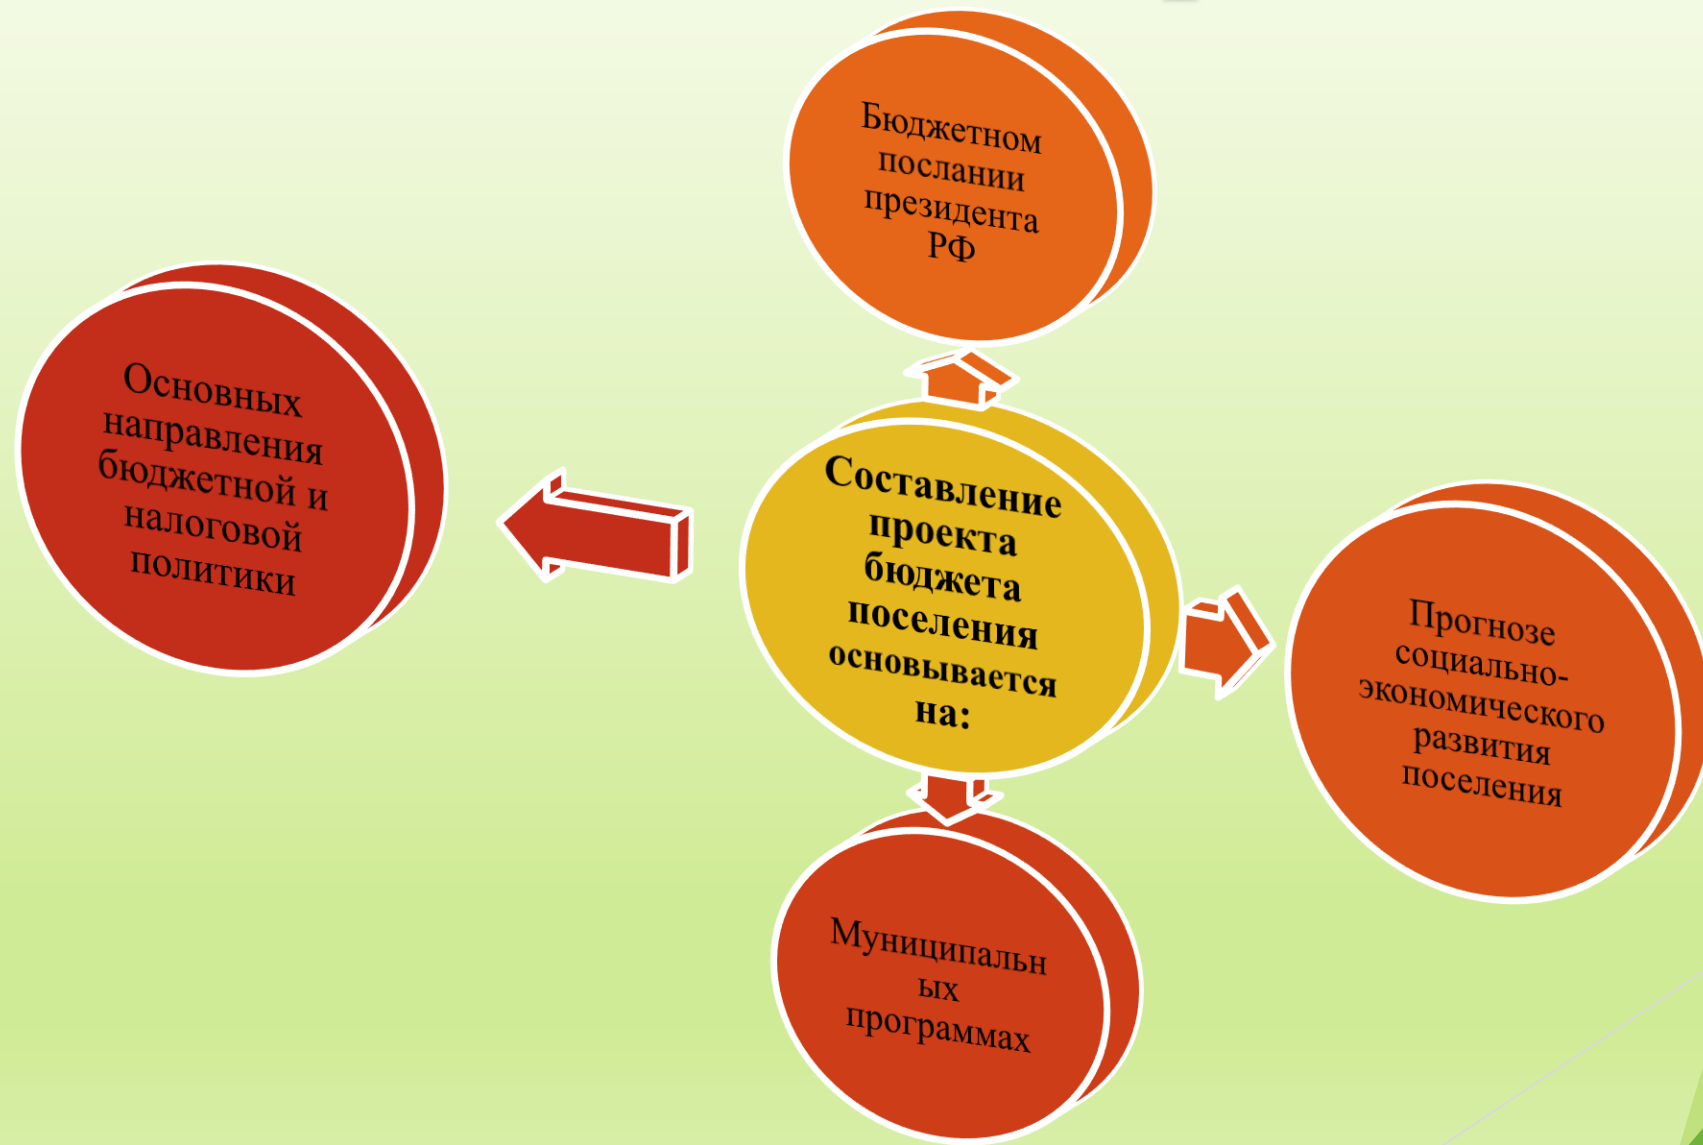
Бюджетном послании президента РФ

Основных направления бюджетной и налоговой политики

Составление проекта бюджета поселения основывается на:

Прогнозе социально-экономического развития поселения

Муниципальн ых программах